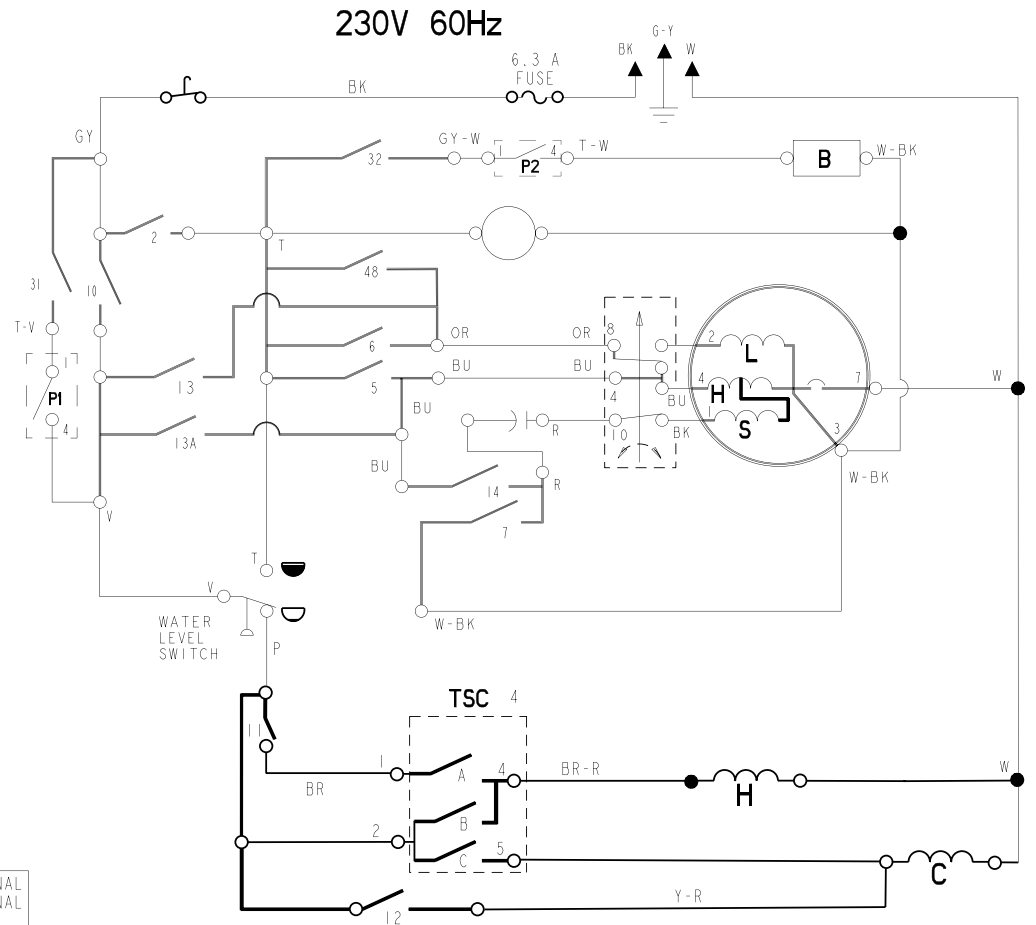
230V 60Hz

BK G-Y W

6.3 A FUSE

BK

GY

GY-W 1 4 T-W

P2

B W-BK

32

2 T

31 10

48

T-V

1

P1

4

OR OR 8

6

BU BU

5 4 BU

BU

13

13A

R 10 BK

2 L

4 H

1 S

7

3

W

BU

14 R

7

V

W-BK

T

V

WATER LEVEL SWITCH

P

W-BK

TSC 4

11

1 A 4

BR

BR-R

H

W

2 1 B

C 5

C

12

Y-R

NAL
NAL